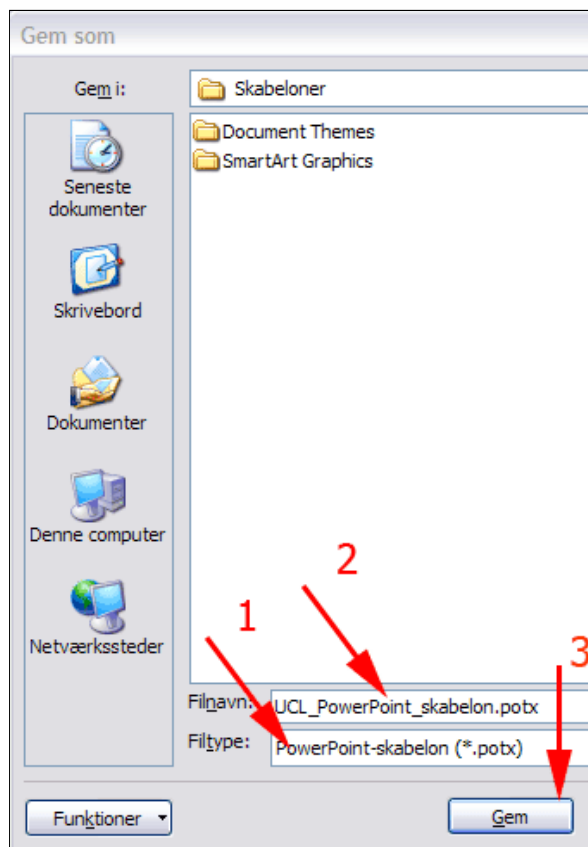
Gem som

Gem i:

Skabeloner

Document Themes

SmartArt Graphics

Seneste dokumenter

Skrivebord

Dokumenter

Denne computer

Netværkssteder

2

1

3

Filnavn:

UCL_PowerPoint_skabelon.potx

Filtype:

PowerPoint-skabelon (*.potx)

Funktioner

Gem